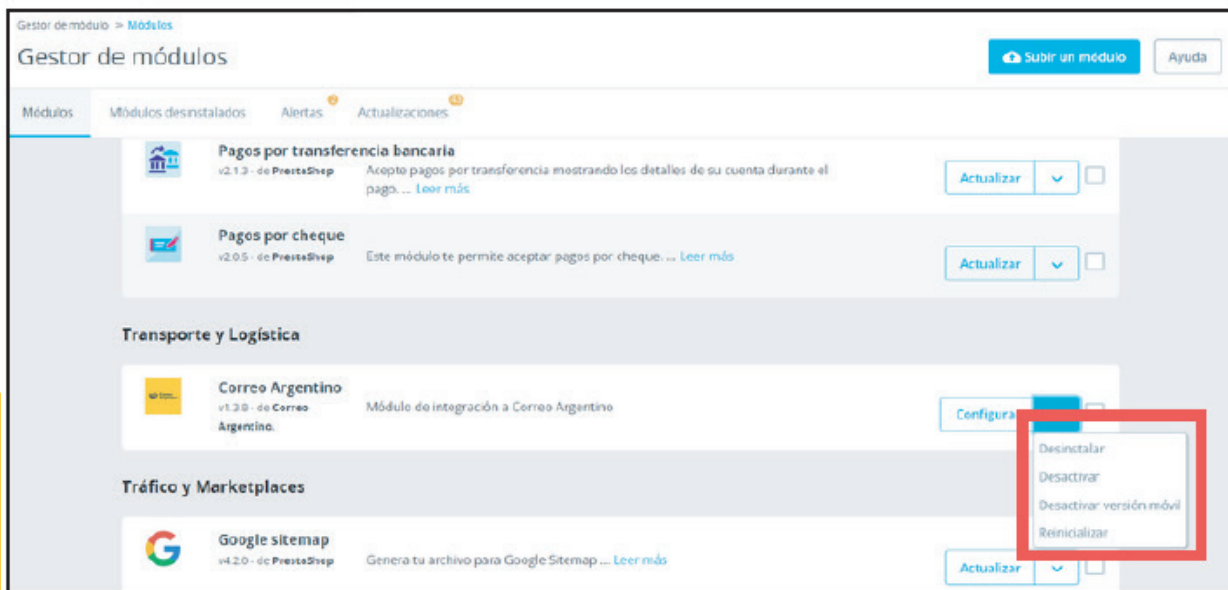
Gestor de módulo > Módulos

Gestor de módulos

Subir un módulo

Ayuda

Módulos

Módulos desinstalados

Alertas

Actualizaciones

Pagos por transferencia bancaria

v2.1.3 - de PrestaShop

Acepto pagos por transferencia mostrando los detalles de su cuenta durante el pago. ... Leer más

Actualizar

Pagos por cheque

v2.0.5 - de PrestaShop

Este módulo te permite aceptar pagos por cheque. ... Leer más

Actualizar

Transporte y Logística

Correo Argentino

v1.3.0 - de Correo Argentino.

Módulo de integración a Correo Argentino

Configurar

Desinstalar

Desactivar

Desactivar versión móvil

Reinicializar

Tráfico y Marketplaces

Google sitemap

v4.2.0 - de PrestaShop

Genera tu archivo para Google Sitemap ... Leer más

Actualizar